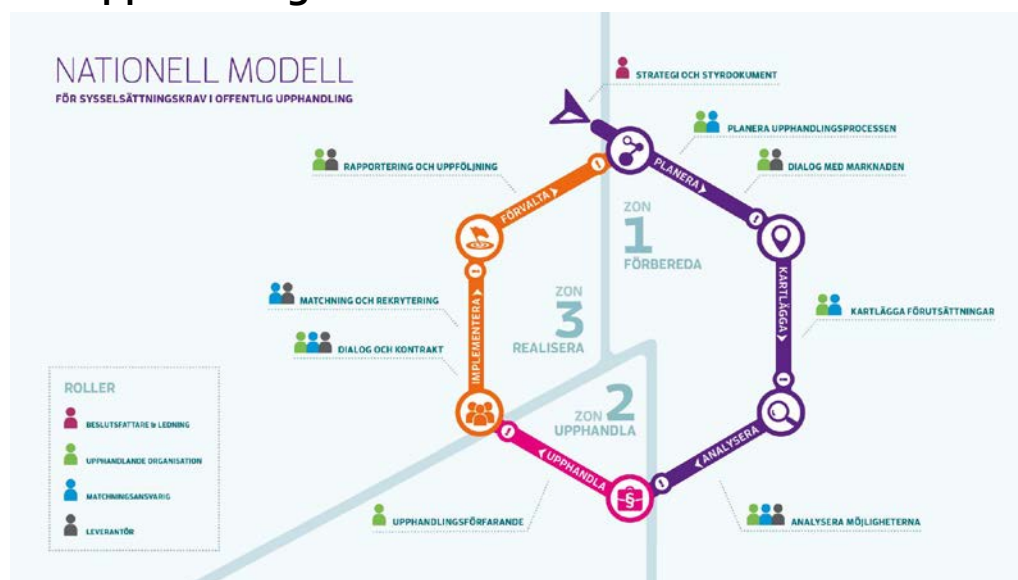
NATIONELL MODELL
FÖR SYSSELSÄTTNINGSKRAV I OFFENTLIG UPPHANDLING

STRATEGI OCH STYRDOKUMENT

PLANERA UPPHANDLINGSPROCESSEN

DIALOG MED MARKNADEN

RAPPORTERING OCH UPPFÖLJNING

PLANERA

FÖRVALTA

ZON 1 FÖRBEREDA

KARTLÄGGA

KARTLÄGGA FÖRUTSÄTTNINGAR

MATCHNING OCH REKRYTERING

ZON 3 REALISERA

IMPLEMENTERA

DIALOG OCH KONTRAKT

ROLLER

BESLUTSFATTARE & LEDNING

UPPHANDLANDE ORGANISATION

MATCHNINGSANSVARIG

LEVERANTÖR

ZON 2 UPPHANDLA

ANALYSERA

UPPHANDLA

UPPHANDLINGSFÖRFARANDE

ANALYSERA MÖJLIGHETERNA